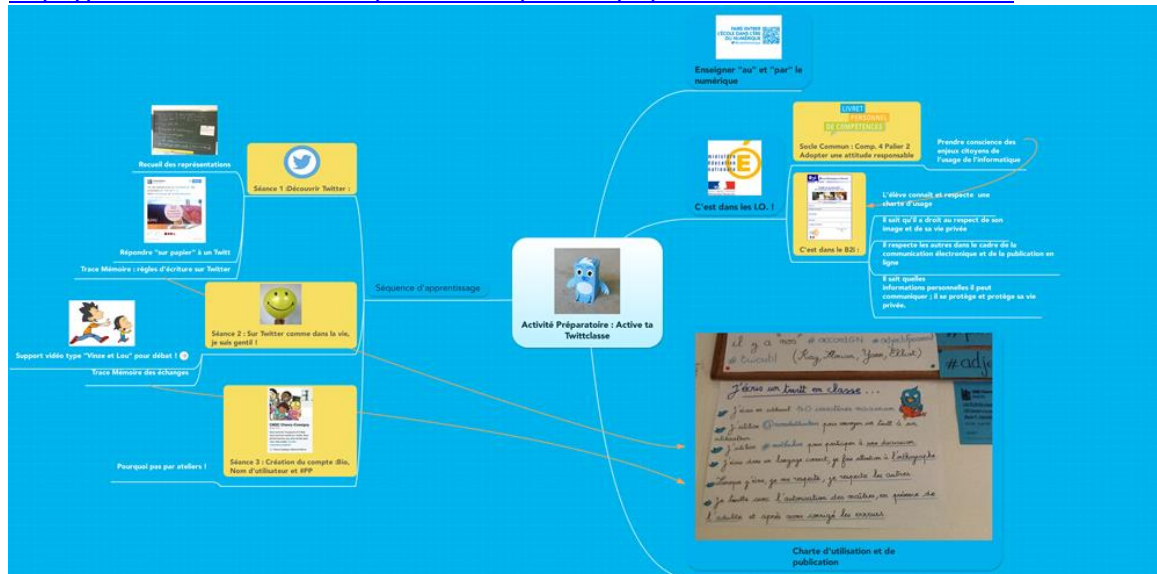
Enseigner "au" et "par" le numérique

FAIRE ENTRER L'ÉCOLE DANS L'ÈRE DU NUMÉRIQUE

LIVRET PERSONNEL DE COMPÉTENCES

Socle Commun : Comp. 4 Palier 2 Adopter une attitude responsable

Prendre conscience des enjeux citoyens de l'usage de l'informatique

ministère éducation nationale

C'est dans les I.O. !

L'élève connaît et respecte une charte d'usage

Il sait qu'il a droit au respect de son image et de sa vie privée

C'est dans le B2i :

Il respecte les autres dans le cadre de la communication électronique et de la publication en ligne

Il sait quelles informations personnelles il peut communiquer ; il se protège et protège sa vie privée.

Recueil des représentations

Séance 1 :Découvrir Twitter :

Répondre "sur papier" à un Twitt

Trace Mémoire : règles d'écriture sur Twitter

Séquence d'apprentissage

Activité Préparatoire : Active ta Twittclasse

Séance 2 : Sur Twitter comme dans la vie, je suis gentil !

Support vidéo type "Vinze et Lou" pour débat !

Trace Mémoire des échanges

Séance 3 : Création du compte :Bio, Nom d'utilisateur et #PP

Pourquoi pas par ateliers !

il y a nos #accordGN #adjqualificatif
#twoulé (Lucy, Manon, Yann, Elliot)
#adj

J'écris un twitt en classe...

J'écris un message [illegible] 140 caractères maximum.
J'utilise @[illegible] pour envoyer un twitt à un utilisateur.
J'utilise # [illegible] pour participer à une discussion.
J'écris dans un langage correct, je fais attention à l'orthographe.
Lorsque j'écris, je me respecte, je respecte les autres.
Je twitte avec l'autorisation des maîtres, en présence de l'adulte et après avoir corrigé les erreurs.

Charte d'utilisation et de publication